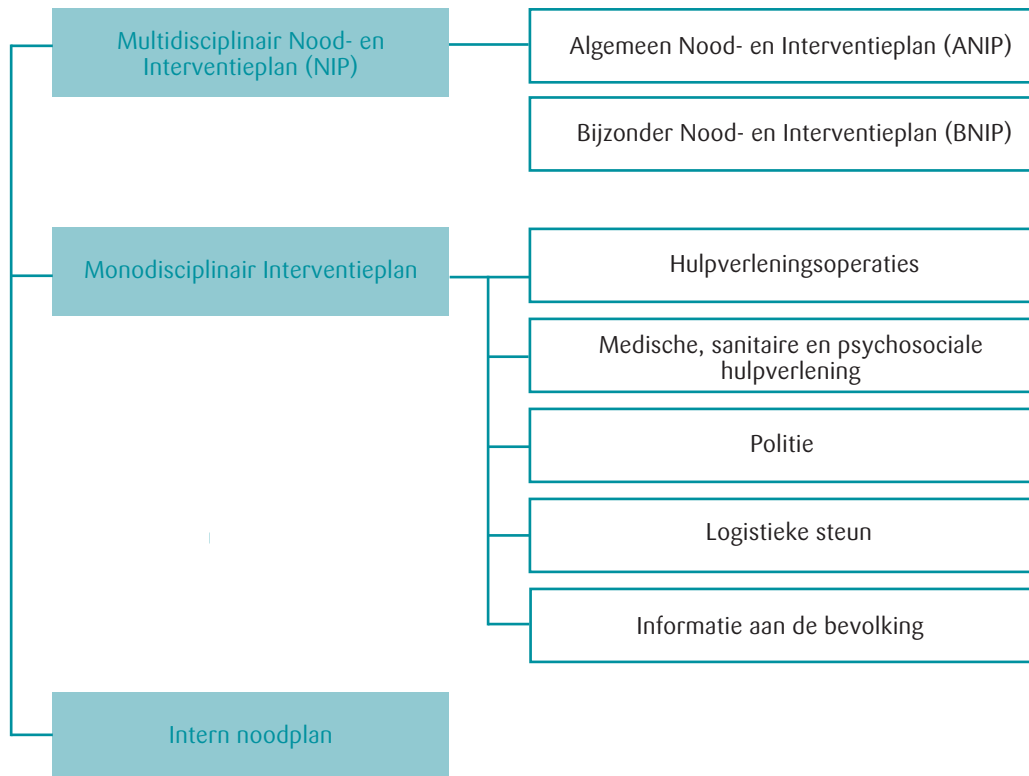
Multidisciplinair Nood- en Interventieplan (NIP)

Algemeen Nood- en Interventieplan (ANIP)

Bijzonder Nood- en Interventieplan (BNIP)

Monodisciplinair Interventieplan

Hulpverleningsoperaties

Medische, sanitaire en psychosociale hulpverlening

Politie

Logistieke steun

Informatie aan de bevolking

Intern noodplan